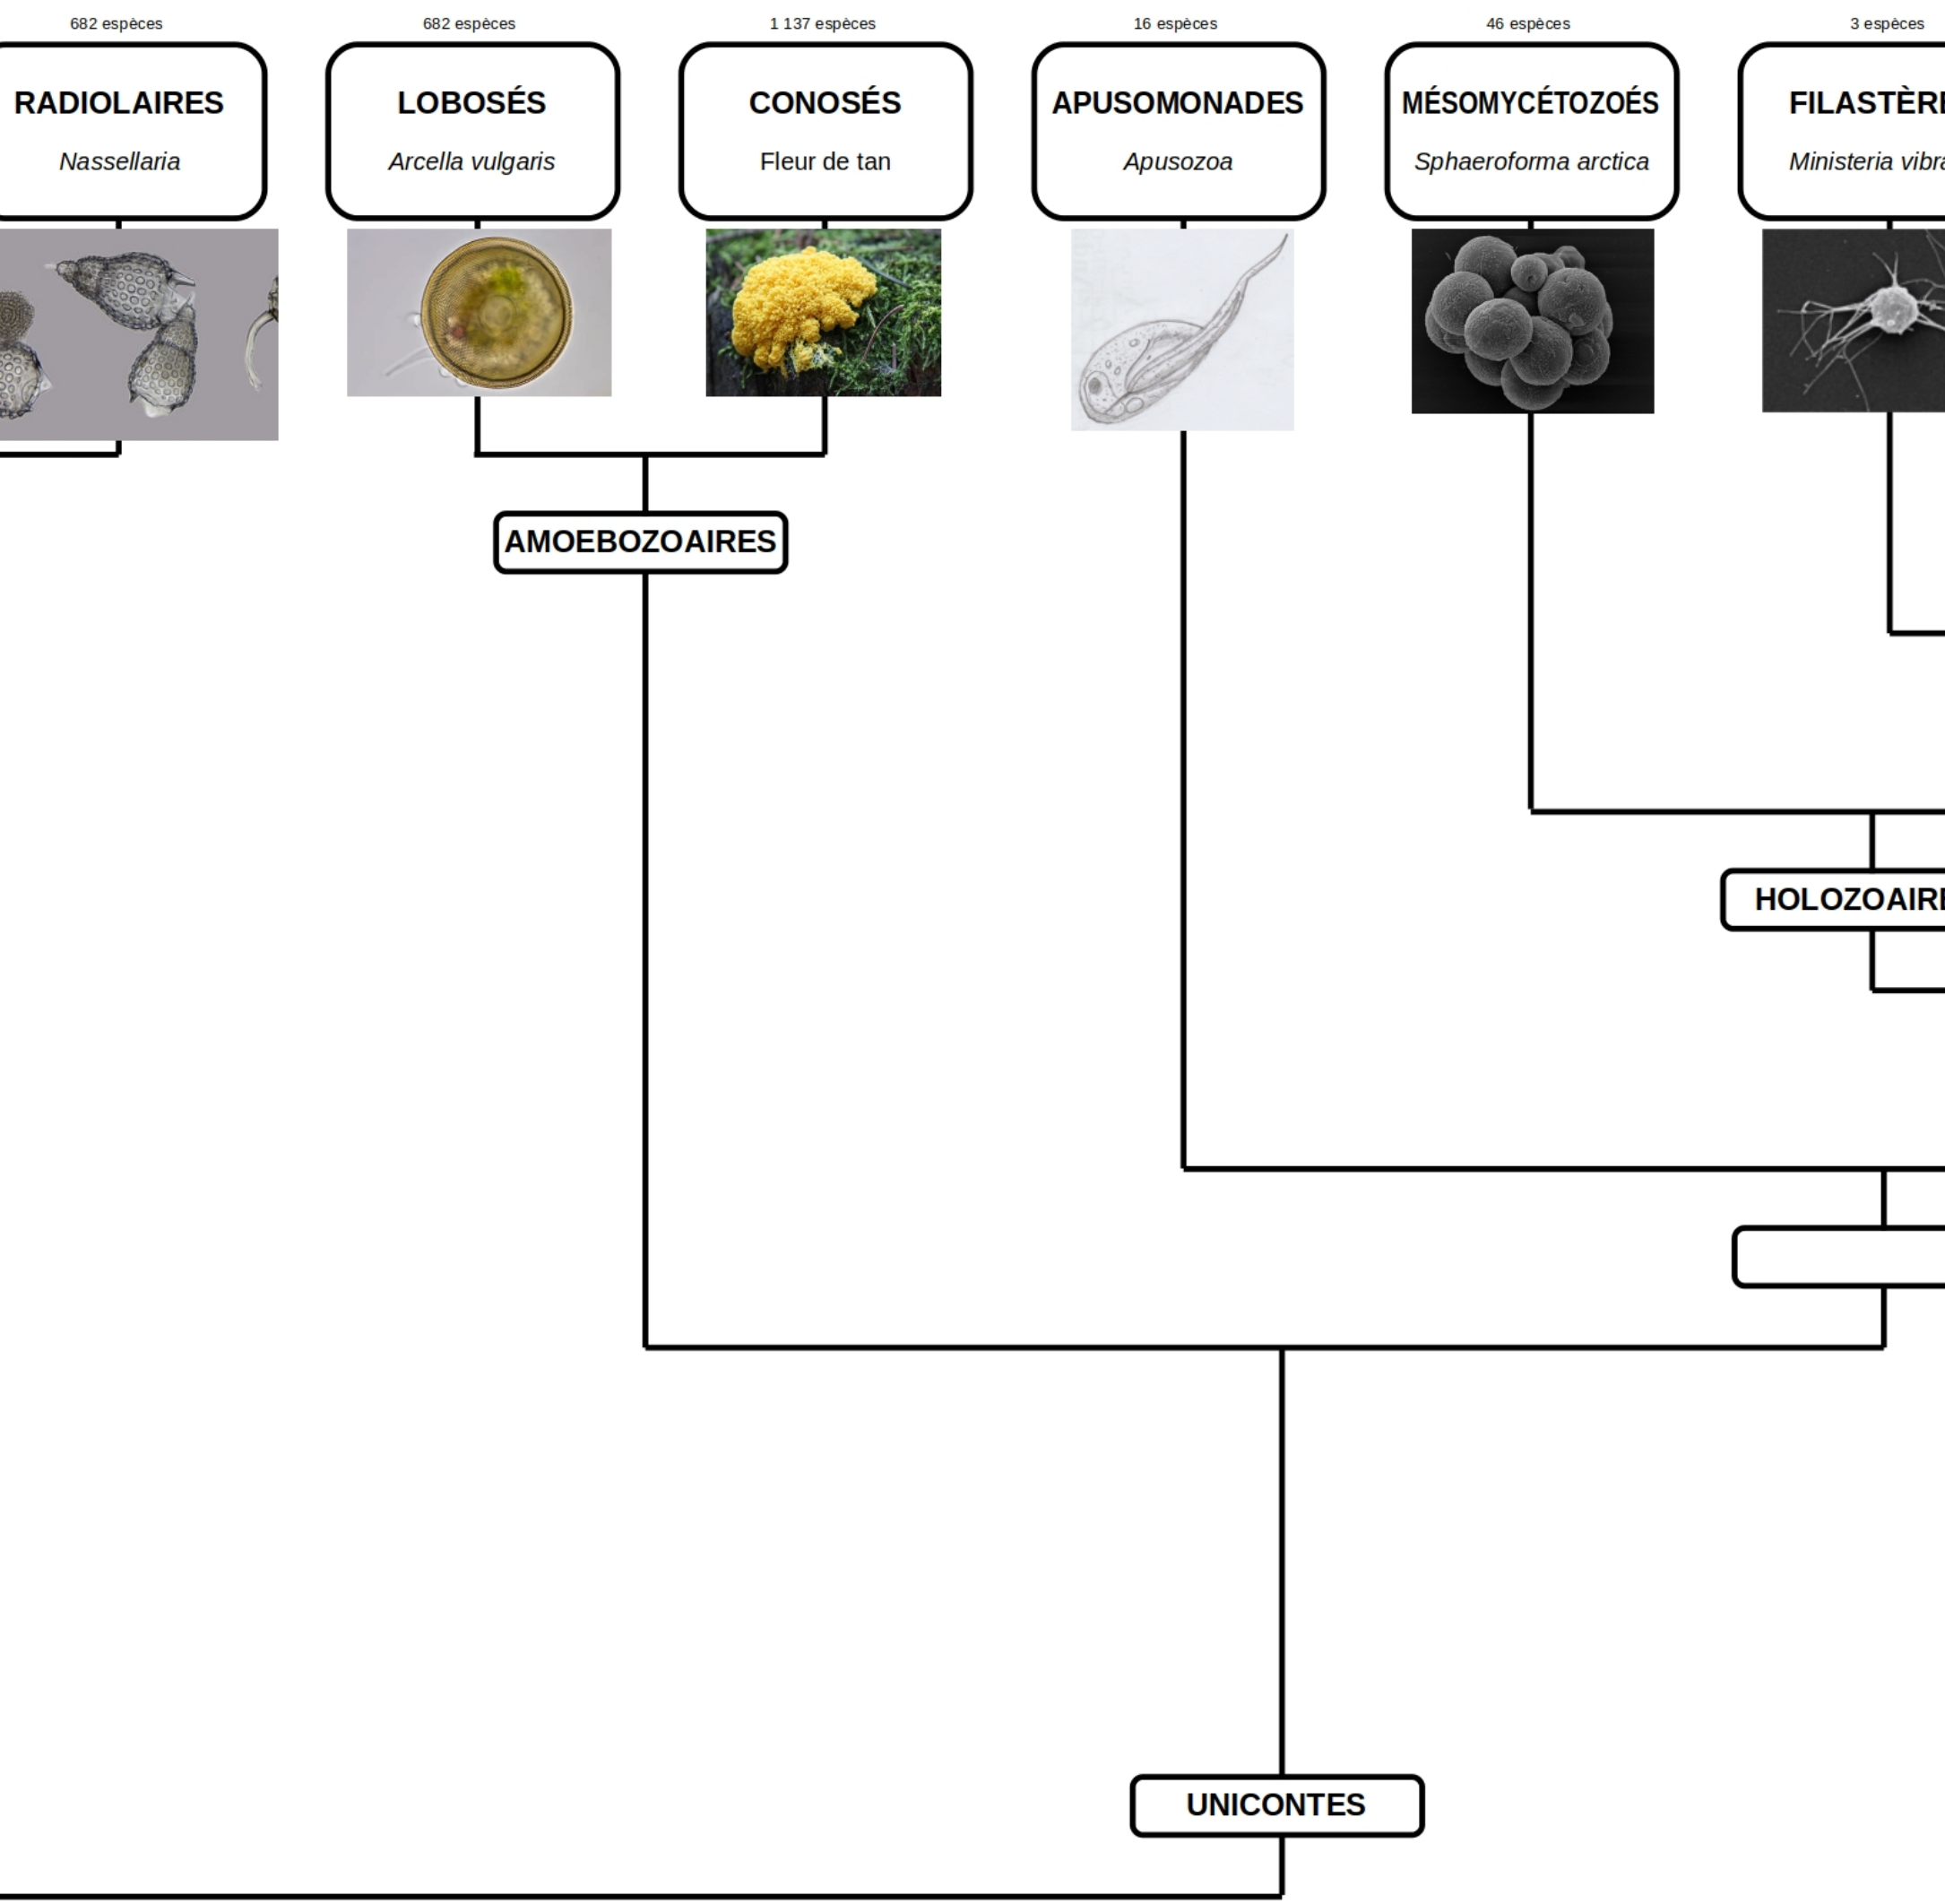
682 espèces
RADIOLAIRES
Nassellaria

682 espèces
LOBOSÉS
Arcella vulgaris

1 137 espèces
CONOSÉS
Fleur de tan

16 espèces
APUSOMONADES
Apusozoa

46 espèces
MÉSOMYCÉTOZOÉS
Sphaeroforma arctica

3 espèces
FILASTÈR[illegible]
Ministeria vibr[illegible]

AMOEBOZOAIRES

HOLOZOAIR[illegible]

UNICONTES